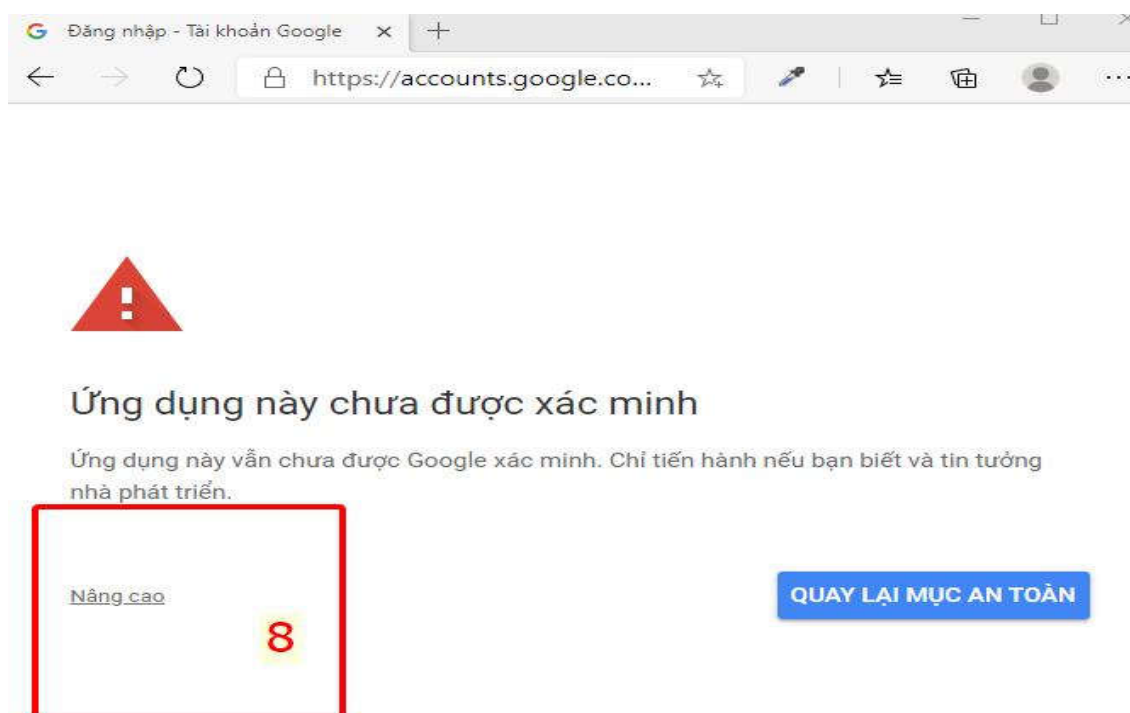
Đăng nhập - Tài khoản Google

https://accounts.google.co...

Ứng dụng này chưa được xác minh

Ứng dụng này vẫn chưa được Google xác minh. Chỉ tiến hành nếu bạn biết và tin tưởng nhà phát triển.

Nâng cao

8

QUAY LẠI MỤC AN TOÀN